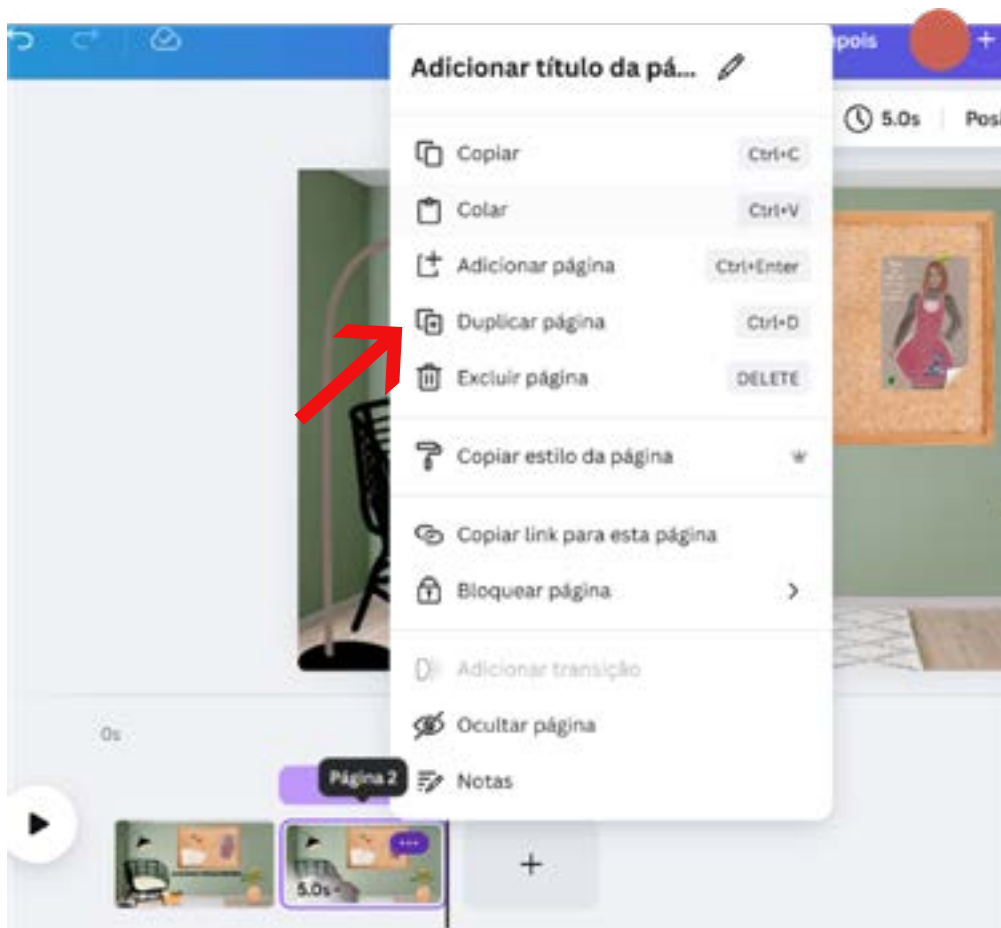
pois

Adicionar título da pá...

5.0s

Posi

Copiar Ctrl+C

Colar Ctrl+V

Adicionar página Ctrl+Enter

Duplicar página Ctrl+D

Excluir página DELETE

Copiar estilo da página

Copiar link para esta página

Bloquear página

Adicionar transição

Ocultar página

Notas

0s

Página 2

5.0s

+